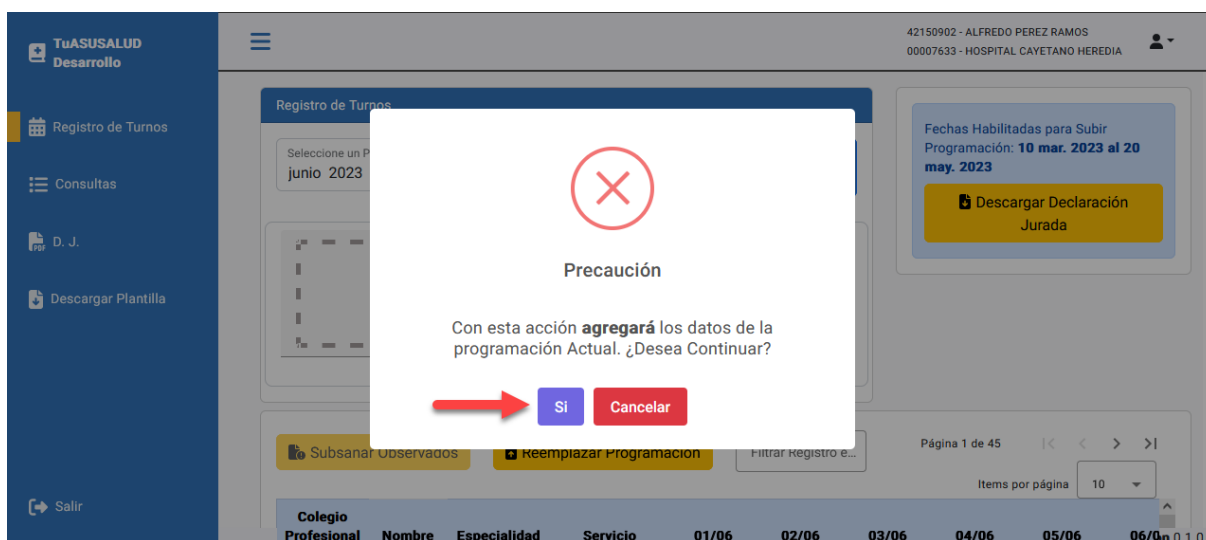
TuASUSALUD Desarrollo

Registro de Turnos

Consultas

D. J.

Descargar Plantilla

Salir

42150902 - ALFREDO PEREZ RAMOS
00007633 - HOSPITAL CAYETANO HEREDIA

Registro de Turnos

Seleccione un P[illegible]
junio 2023

Fechas Habilitadas para Subir Programación: **10 mar. 2023 al 20 may. 2023**

Descargar Declaración Jurada

Precaución

Con esta acción **agregará** los datos de la programación Actual. ¿Desea Continuar?

Si

Cancelar

Subsanar Observados

Reemplazar Programación

Filtrar Registro e...

Página 1 de 45

Items por página 10

| Colegio Profesional | Nombre | Especialidad | Servicio | 01/06 | 02/06 | 03/06 | 04/06 | 05/06 | 06/0 |
|---|---|---|---|---|---|---|---|---|---|